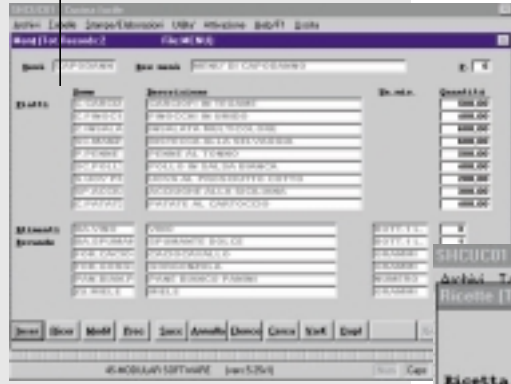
SHCUCDI
Archivi Cartelle Stampe/Elaborazioni Utility Attivazione Bollo/FT Uscita
Menù [Tot Record: 2 FILE MENU]
Menù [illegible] Des menù MENU' DI CAPODANNO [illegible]
Piatti Nome Descrizione Un.mis. Quantità
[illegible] CARPACCIO DI TONNO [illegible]
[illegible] FINOCCHI IN GRIGIO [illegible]
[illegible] INSALATA MULTICOLORE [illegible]
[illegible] INSALATA ALLA SICILIANA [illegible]
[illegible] PENNE AL TONNO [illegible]
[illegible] POLLO IN SALSA BIANCA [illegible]
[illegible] SALSA AL PREZZEMOLO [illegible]
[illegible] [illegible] ALLA SICILIANA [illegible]
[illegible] PATATE AL CARTOCCIO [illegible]
Alimenti Bevande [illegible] VINO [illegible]
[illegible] SPUMANTE DOLCE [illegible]
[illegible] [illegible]
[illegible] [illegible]
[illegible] PANE BIANCO PANINI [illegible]
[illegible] MELE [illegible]
Inser Ricer Modif Prec Succ Annulla Elenco Cerca Vert Dupl
4S MODULAR SOFTWARE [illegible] Caps
SHCUCDI
Archivi
Ricette [
Ricetta